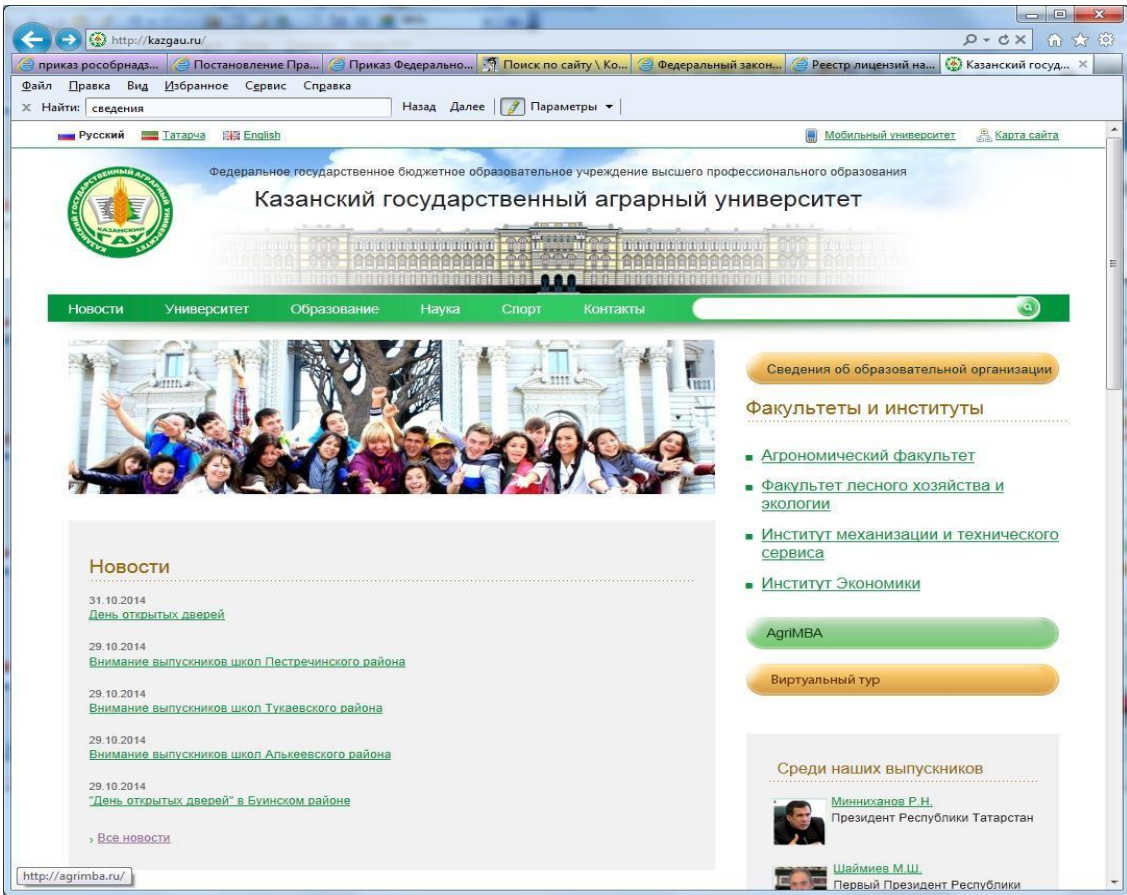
http://kazgau.ru/

приказ рособрнадз... | Постановление Пра... | Приказ Федерально... | Поиск по сайту \ Ко... | Федеральный закон... | Реестр лицензий на... | Казанский госуд...

Файл Правка Вид Избранное Сервис Справка

× Найти: сведения Назад Далее Параметры

Русский Татарча English

Мобильный университет Карта сайта

Федеральное государственное бюджетное образовательное учреждение высшего профессионального образования

Казанский государственный аграрный университет

КАЗАНСКИЙ ГАУ

Новости Университет Образование Наука Спорт Контакты

Сведения об образовательной организации

Факультеты и институты

Агрономический факультет

Факультет лесного хозяйства и экологии

Институт механизации и технического сервиса

Институт Экономики

AgriMBA

Виртуальный тур

Новости

31.10.2014
День открытых дверей

29.10.2014
Внимание выпускников школ Пестречинского района

29.10.2014
Внимание выпускников школ Тукаевского района

29.10.2014
Внимание выпускников школ Алькеевского района

29.10.2014
"День открытых дверей" в Буинском районе

› Все новости

Среди наших выпускников

Минниханов Р.Н.
Президент Республики Татарстан

Шаймиев М.Ш.
Первый Президент Республики

http://agrimba.ru/